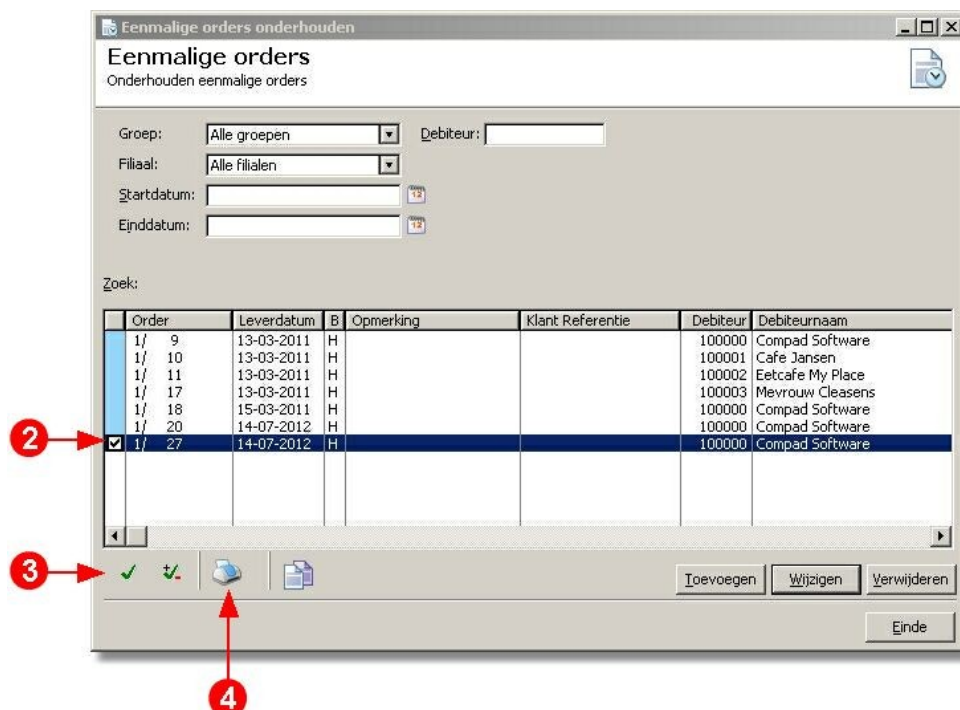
Eenmalige orders onderhouden

Eenmalige orders
Onderhouden eenmalige orders

Groep: Alle groepen
Debiteur:
Filiaal: Alle filialen
Startdatum:
Einddatum:

Zoek:

| Order | Leverdatum | B | Opmerking | Klant Referentie | Debiteur | Debiteurnaam |
|---|---|---|---|---|---|---|
| 1/ 9 | 13-03-2011 | H | | | 100000 | Compad Software |
| 1/ 10 | 13-03-2011 | H | | | 100001 | Cafe Jansen |
| 1/ 11 | 13-03-2011 | H | | | 100002 | Eetcafe My Place |
| 1/ 17 | 13-03-2011 | H | | | 100003 | Mevrouw Cleasens |
| 1/ 18 | 15-03-2011 | H | | | 100000 | Compad Software |
| 1/ 20 | 14-07-2012 | H | | | 100000 | Compad Software |
| 1/ 27 | 14-07-2012 | H | | | 100000 | Compad Software |

2
3
Toevoegen
Wijzigen
Verwijderen
Einde
4